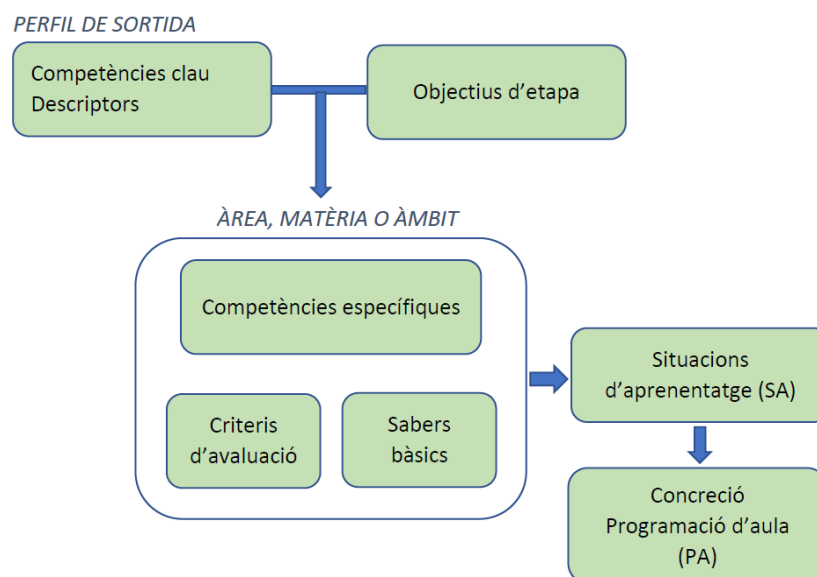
PERFIL DE SORTIDA

Competències clau
Descriptors

Objectius d'etapa

ÀREA, MATÈRIA O ÀMBIT

Competències específiques

Criteris d'avaluació

Sabers bàsics

Situacions d'aprenentatge (SA)

Concreció
Programació d'aula
(PA)